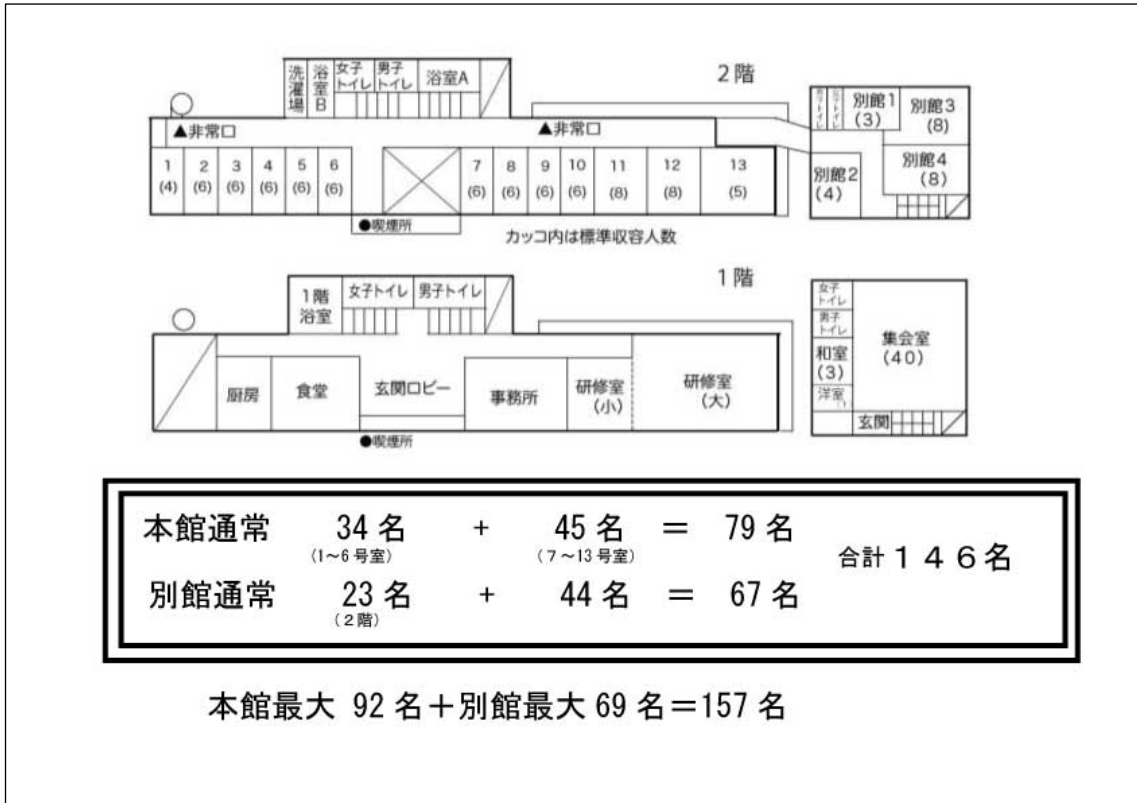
2階

洗濯場 浴室B 女子トイレ 男子トイレ 浴室A

▲非常口 ▲非常口

| 1 | 2 | 3 | 4 | 5 | 6 | 7 | 8 | 9 | 10 | 11 | 12 | 13 |
|---|---|---|---|---|---|---|---|---|---|---|---|---|
| (4) | (6) | (6) | (6) | (6) | (6) | (6) | (6) | (6) | (6) | (8) | (8) | (5) |

●喫煙所

カッコ内は標準収容人数

女子トイレ 男子トイレ 別館1 (3) 別館3 (8) 別館2 (4) 別館4 (8)

1階

1階浴室 女子トイレ 男子トイレ

厨房 食堂 玄関ロビー 事務所 研修室(小) 研修室(大)

●喫煙所

女子トイレ 男子トイレ 和室(3) 洋室 集会室(40) 玄関

本館通常 34名 (1~6号室) + 45名 (7~13号室) = 79名
別館通常 23名 (2階) + 44名 = 67名
合計146名

本館最大 92名+別館最大69名=157名